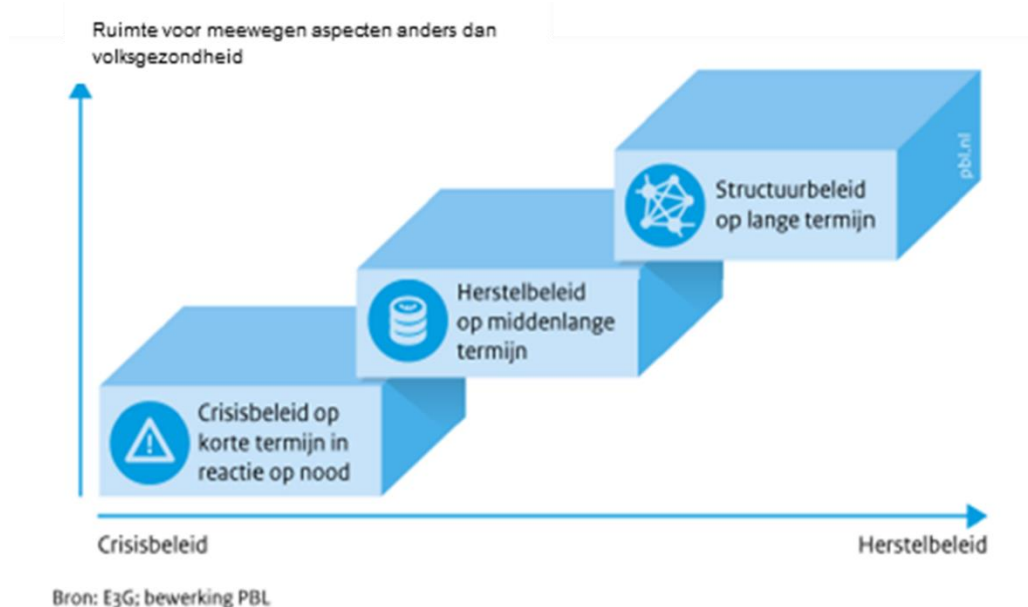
Ruimte voor meewegen aspecten anders dan volksgezondheid

pbl.nl

Structuurbeleid op lange termijn

Herstelbeleid op middenlange termijn

Crisisbeleid op korte termijn in reactie op nood

Crisisbeleid

Herstelbeleid

Bron: E3G; bewerking PBL